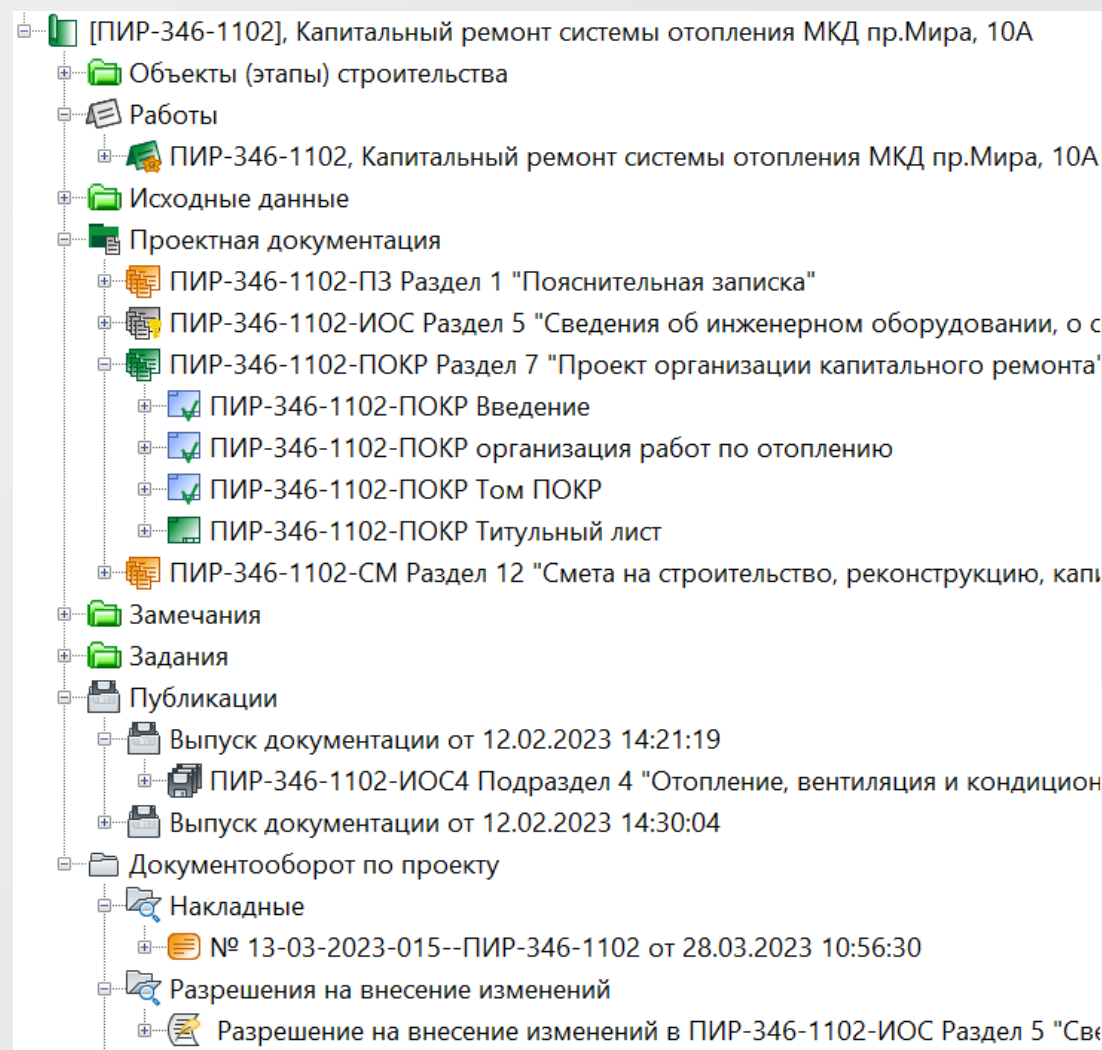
[ПИР-346-1102], Капитальный ремонт системы отопления МКД пр.Мира, 10А
Объекты (этапы) строительства
Работы
ПИР-346-1102, Капитальный ремонт системы отопления МКД пр.Мира, 10А
Исходные данные
Проектная документация
ПИР-346-1102-ПЗ Раздел 1 "Пояснительная записка"
ПИР-346-1102-ИОС Раздел 5 "Сведения об инженерном оборудовании, о с
ПИР-346-1102-ПОКР Раздел 7 "Проект организации капитального ремонта"
ПИР-346-1102-ПОКР Введение
ПИР-346-1102-ПОКР организация работ по отоплению
ПИР-346-1102-ПОКР Том ПОКР
ПИР-346-1102-ПОКР Титульный лист
ПИР-346-1102-СМ Раздел 12 "Смета на строительство, реконструкцию, капи
Замечания
Задания
Публикации
Выпуск документации от 12.02.2023 14:21:19
ПИР-346-1102-ИОС4 Подраздел 4 "Отопление, вентиляция и кондицион
Выпуск документации от 12.02.2023 14:30:04
Документооборот по проекту
Накладные
№ 13-03-2023-015--ПИР-346-1102 от 28.03.2023 10:56:30
Разрешения на внесение изменений
Разрешение на внесение изменений в ПИР-346-1102-ИОС Раздел 5 "Све